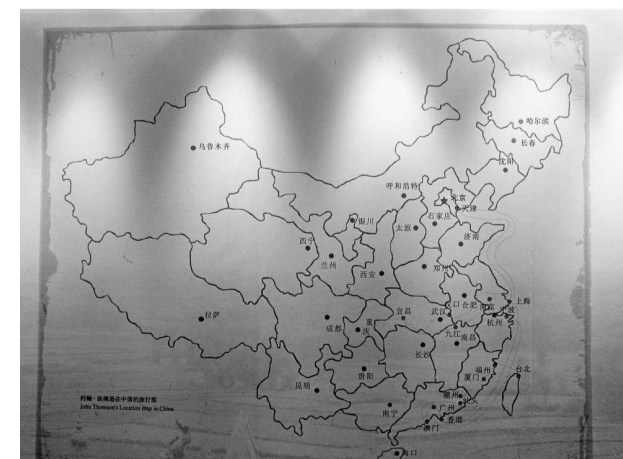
哈尔滨
长春
乌鲁木齐
沈阳
呼和浩特
北京
天津
银川
石家庄
西宁
太原
济南
兰州
西安
郑州
拉萨
宜昌
武汉
合肥
南京
上海
成都
重庆
九江
杭州
宁波
南昌
长沙
福州
台北
贵阳
厦门
昆明
潮州
广州
南宁
香港
澳门
海口
约翰·汤姆逊在中国的旅行图
John Thomson's Location map in China